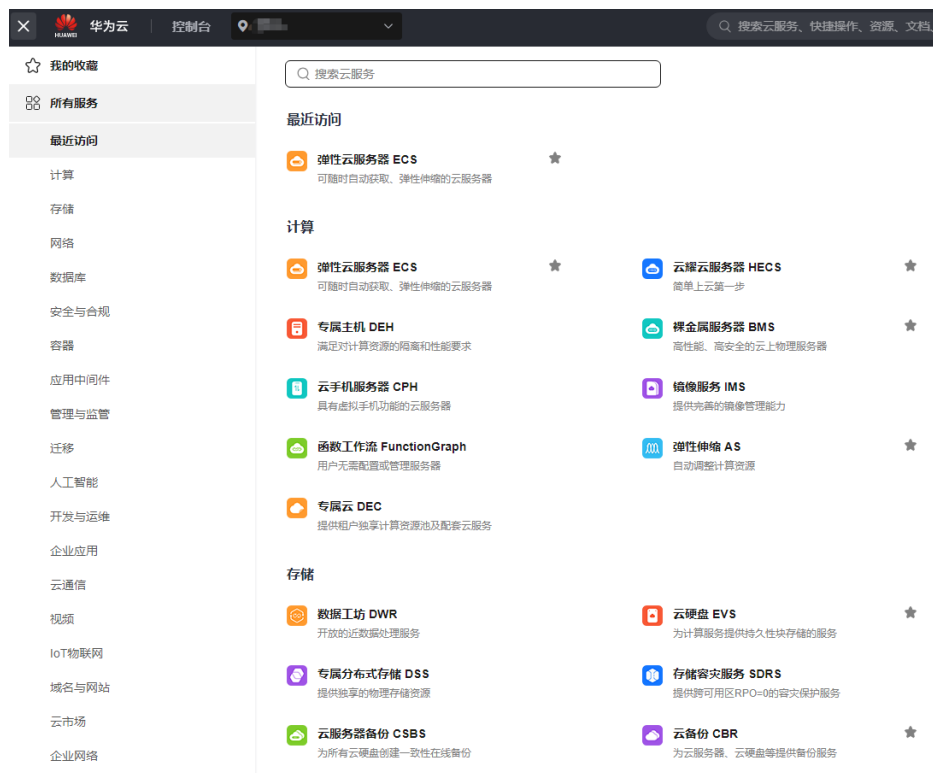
HUAWEI 华为云 控制台

搜索云服务、快捷操作、资源、文档,

我的收藏
所有服务
最近访问
计算
存储
网络
数据库
安全与合规
容器
应用中间件
管理与监管
迁移
人工智能
开发与运维
企业应用
云通信
视频
IoT物联网
域名与网站
云市场
企业网络

搜索云服务

最近访问

弹性云服务器 ECS
可随时自动获取、弹性伸缩的云服务器

计算

弹性云服务器 ECS
可随时自动获取、弹性伸缩的云服务器

云耀云服务器 HECS
简单上云第一步

专属主机 DEH
满足对计算资源的隔离和性能要求

裸金属服务器 BMS
高性能、高安全的云上物理服务器

云手机服务器 CPH
具有虚拟手机功能的云服务器

镜像服务 IMS
提供完善的镜像管理能力

函数工作流 FunctionGraph
用户无需配置或管理服务器

弹性伸缩 AS
自动调整计算资源

专属云 DEC
提供租户独享计算资源池及配套云服务

存储

数据工坊 DWR
开放的近数据处理服务

云硬盘 EVS
为计算服务提供持久性块存储的服务

专属分布式存储 DSS
提供独享的物理存储资源

存储容灾服务 SDRS
提供跨可用区RPO=0的容灾保护服务

云服务器备份 CSBS
为所有云硬盘创建一致性在线备份

云备份 CBR
为云服务器、云硬盘等提供备份服务